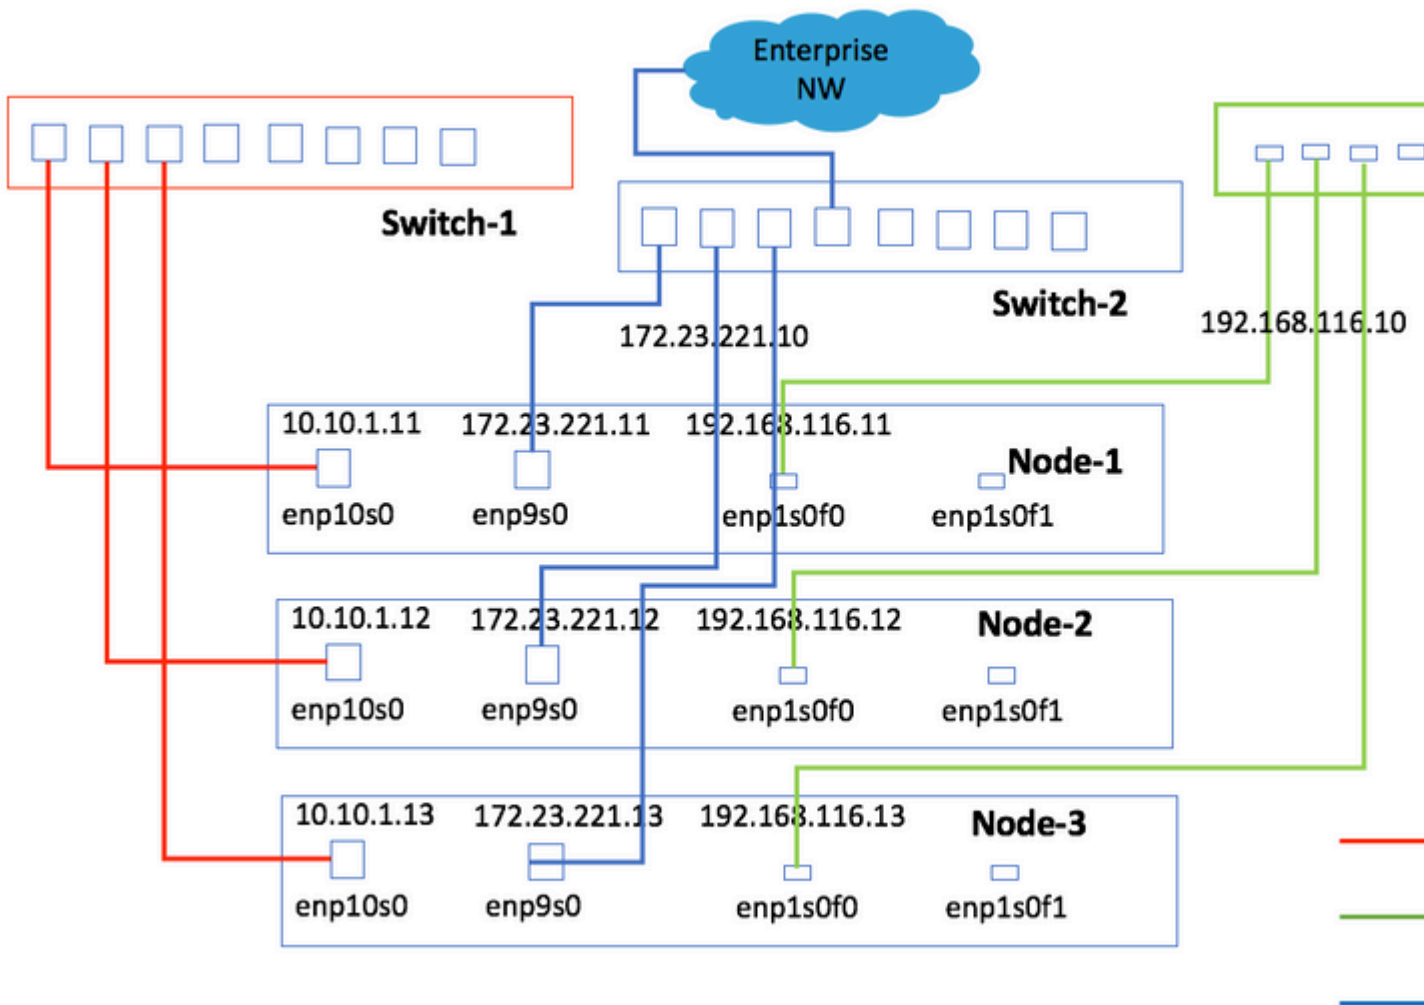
Enterprise NW

Switch-1

Switch-2

172.23.221.10

192.168.116.10

10.10.1.11
172.23.221.11
192.168.116.11
Node-1
enp10s0
enp9s0
enp1s0f0
enp1s0f1

10.10.1.12
172.23.221.12
192.168.116.12
Node-2
enp10s0
enp9s0
enp1s0f0
enp1s0f1

10.10.1.13
172.23.221.13
192.168.116.13
Node-3
enp10s0
enp9s0
enp1s0f0
enp1s0f1